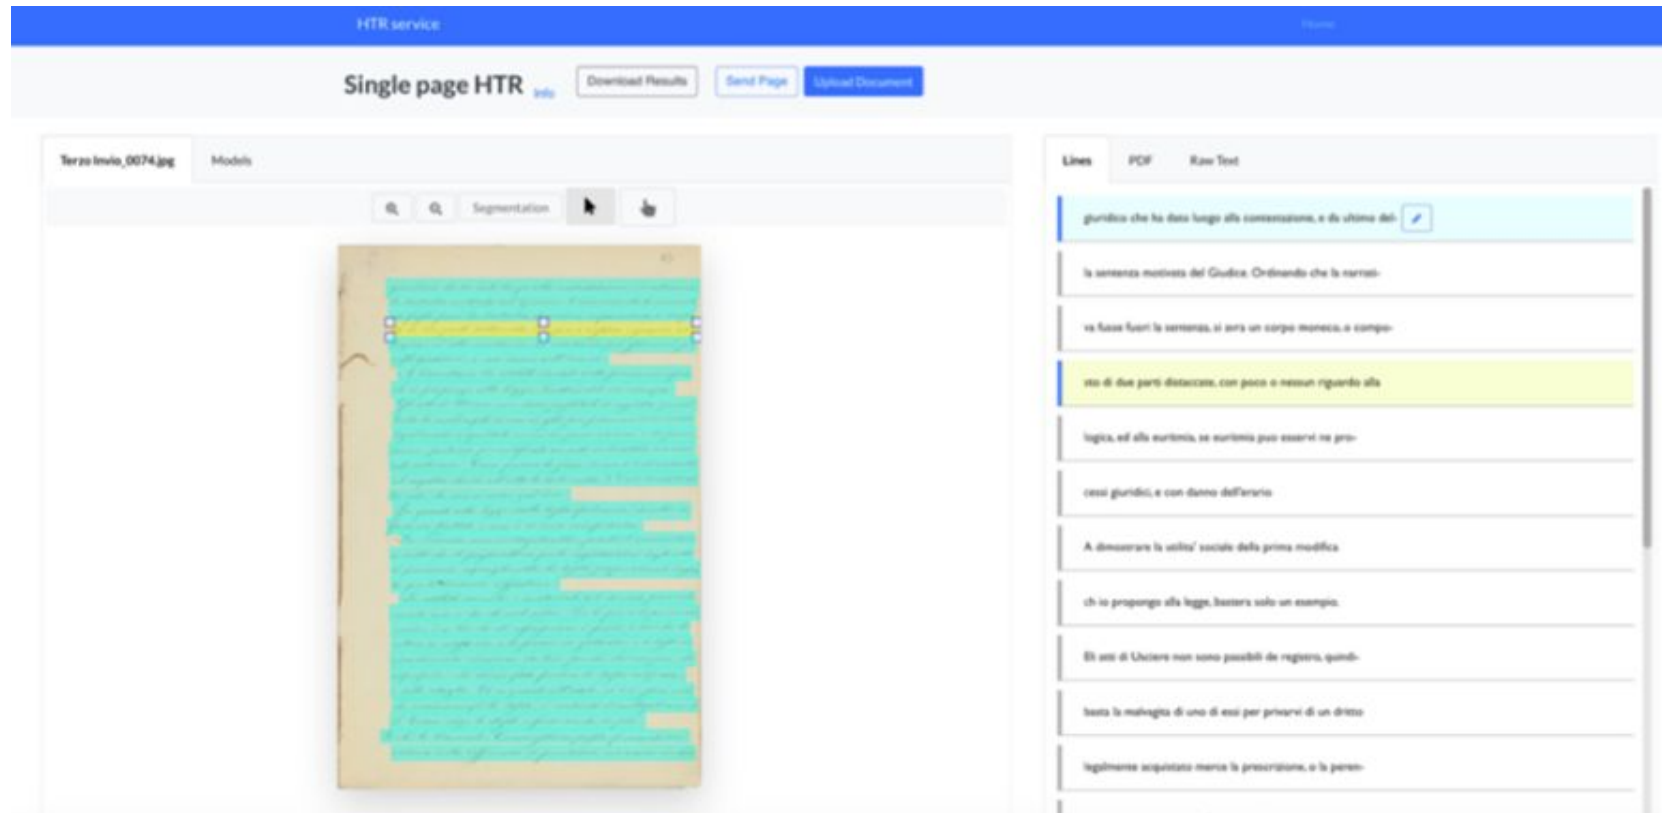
HTR service

Home

Single page HTR Info

Download Results

Send Page

Upload Document

Terzo Invio_0074.jpg

Models

Segmentation

Lines

PDF

Raw Text

giuridica che ha dato luogo alla contestazione, e da ultimo del-

la sentenza motivata del Giudice. Ordinando che la narrati-

va fosse fuori la sentenza, si avra un corpo monco, o compo-

sto di due parti distaccate, con poco o nessun riguardo alla

logica, ed alla euritmia, se euritmia puo esservi ne pro-

cessi giuridici, e con danno dell'erario

A dimostrare la utilita' sociale della prima modifica

ch io propongo alla legge, bastera solo un esempio.

Gli atti di Usciere non sono passibili de registro, quindi

basta la malvagita di uno di essi per privarvi di un dritto

legalmente acquistato merce la prescrizione, o la perem-